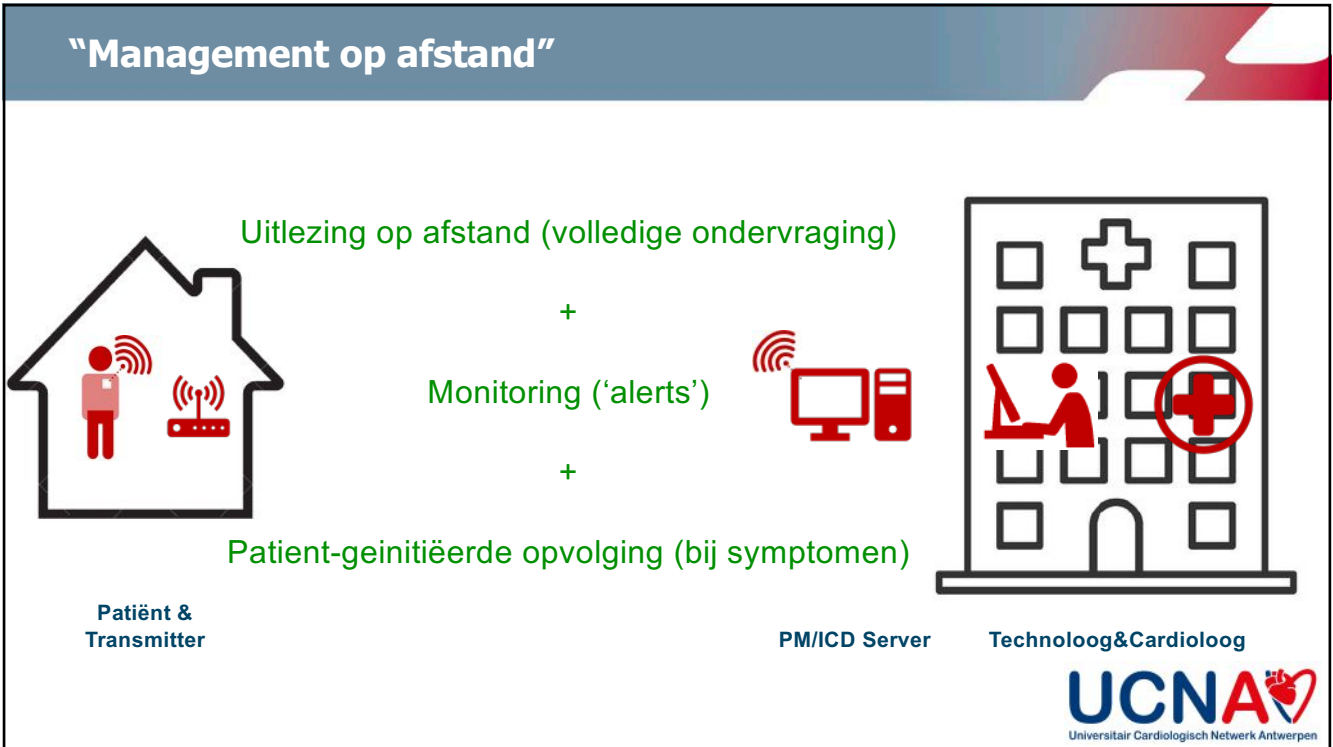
“Management op afstand”

Uitlezing op afstand (volledige ondervraging)

+

Monitoring (‘alerts’)

+

Patient-geinitiëerde opvolging (bij symptomen)

Patiënt & Transmitter

PM/ICD Server

Technoloog&Cardioloog

UCNA

Universitair Cardiologisch Netwerk Antwerpen